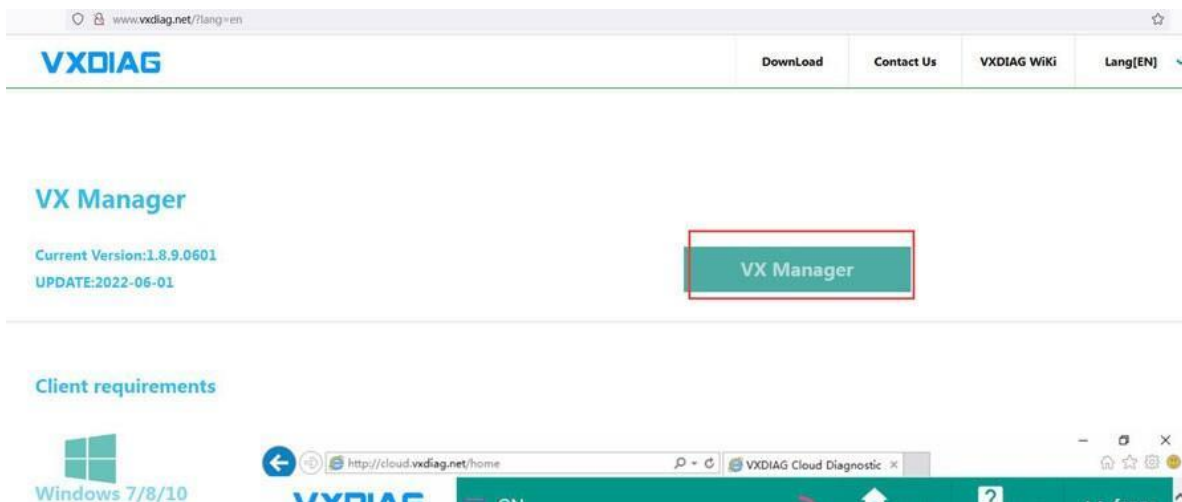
www.vxdiag.net/?lang=en

VXDIAG

DownLoad
Contact Us
VXDIAG WiKi
Lang[EN]

VX Manager

Current Version:1.8.9.0601
UPDATE:2022-06-01

VX Manager

Client requirements

Windows 7/8/10

http://cloud.vxdiag.net/home

VXDIAG Cloud Diagnostic ×

VXDIAG

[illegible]